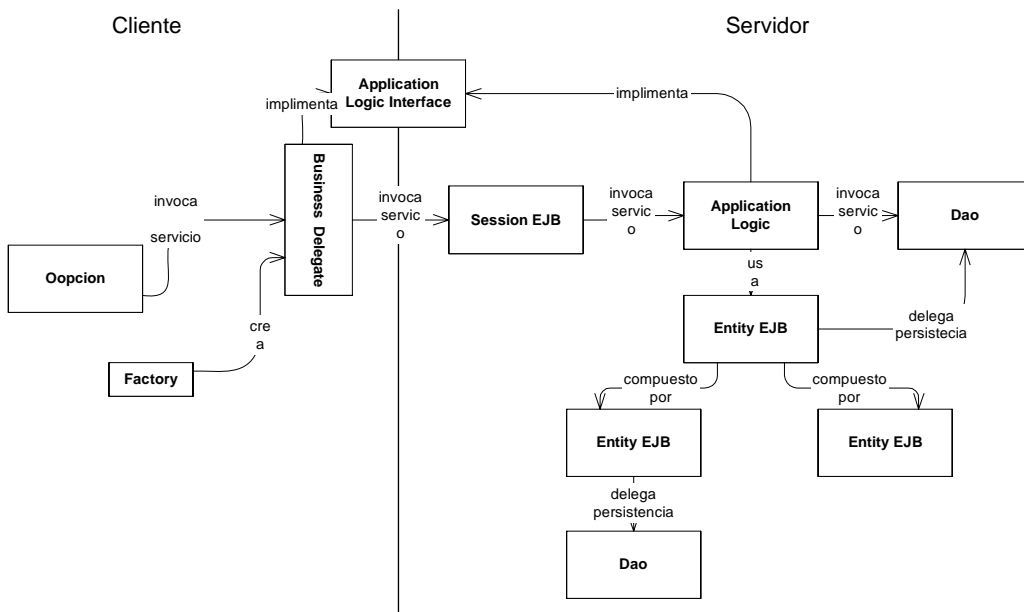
Cliente

Servidor

Application Logic Interface

implimenta

implimenta

Business Delegate

invoca

servicio

Oopcion

cre a

Factory

invoca servic o

Session EJB

invoca servic o

Application Logic

invoca servic o

Dao

us a

Entity EJB

delega persistecia

compuesto por

compuesto por

Entity EJB

Entity EJB

delega persistencia

Dao